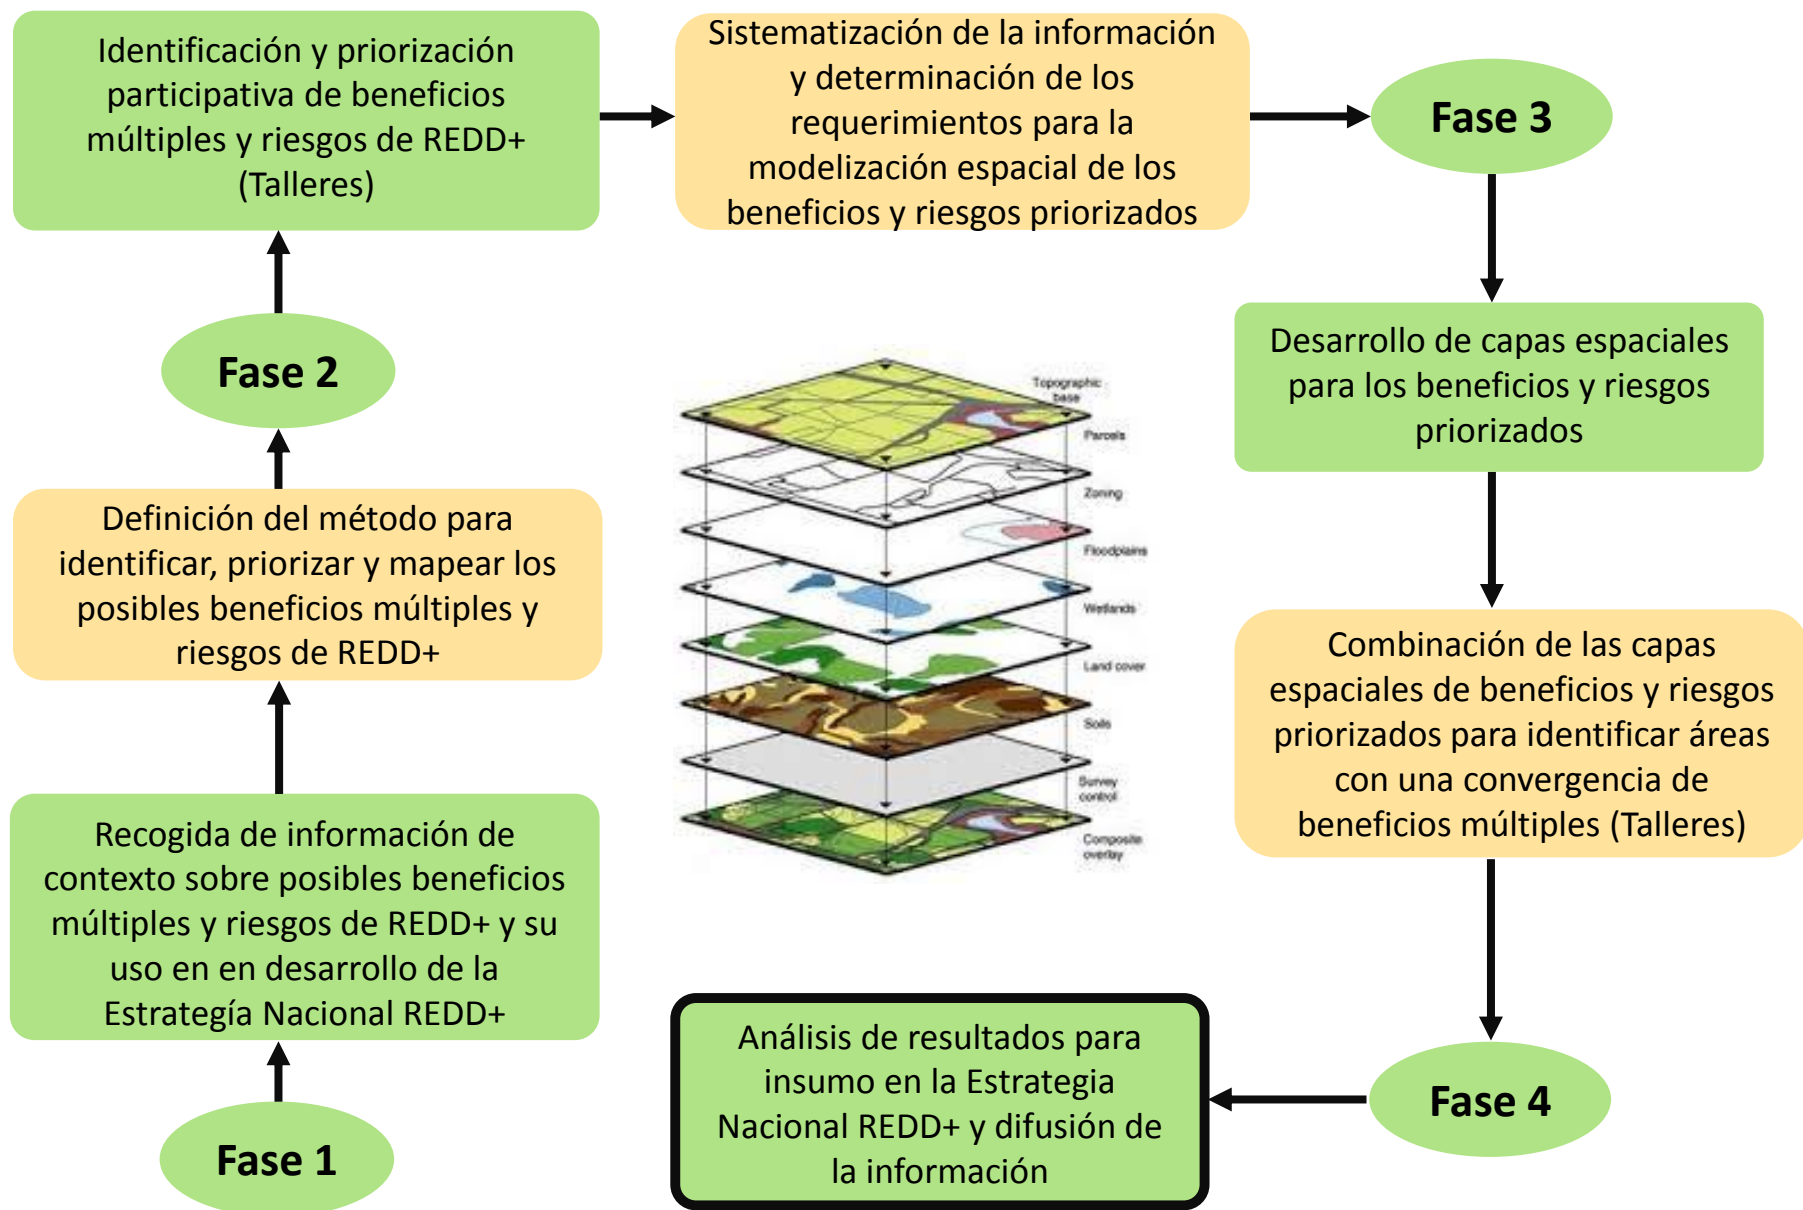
Fase 1

Recogida de información de contexto sobre posibles beneficios múltiples y riesgos de REDD+ y su uso en en desarrollo de la Estrategía Nacional REDD+

Definición del método para identificar, priorizar y mapear los posibles beneficios múltiples y riesgos de REDD+

Fase 2

Identificación y priorización participativa de beneficios múltiples y riesgos de REDD+ (Talleres)

Sistematización de la información y determinación de los requerimientos para la modelización espacial de los beneficios y riesgos priorizados

Fase 3

Desarrollo de capas espaciales para los beneficios y riesgos priorizados

Combinación de las capas espaciales de beneficios y riesgos priorizados para identificar áreas con una convergencia de beneficios múltiples (Talleres)

Fase 4

Análisis de resultados para insumo en la Estrategia Nacional REDD+ y difusión de la información

Topographic base
Parcels
Zoning
Floodplains
Wetlands
Land cover
Soils
Survey control
Composite overlay